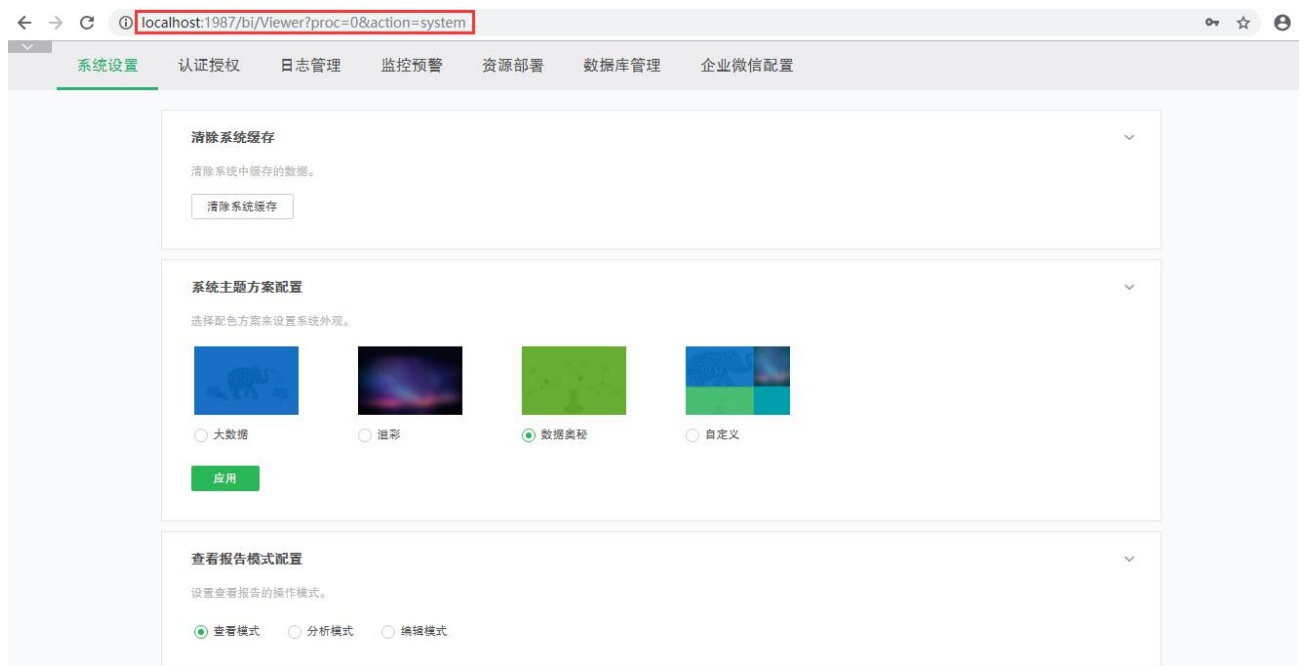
localhost:1987/bi/Viewer?proc=0&action=system

系统设置 认证授权 日志管理 监控预警 资源部署 数据库管理 企业微信配置

清除系统缓存

清除系统中缓存的数据。

清除系统缓存

系统主题方案配置

选择配色方案来设置系统外观。

大数据 溢彩 数据奥秘 自定义

应用

查看报告模式配置

设置查看报告的操作模式。

查看模式 分析模式 编辑模式